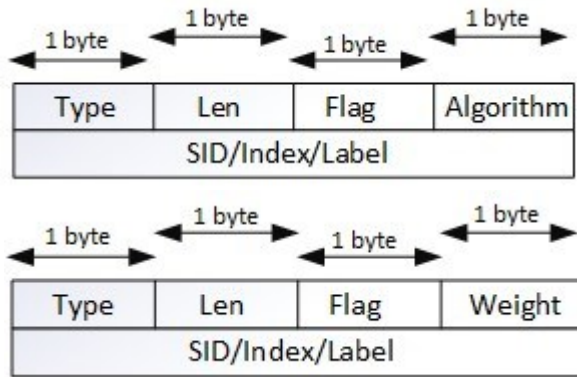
1 byte 1 byte 1 byte 1 byte

| Type | Len | Flag | Algorithm |
|---|---|---|---|
| SID/Index/Label | | | |

1 byte 1 byte 1 byte 1 byte

| Type | Len | Flag | Weight |
|---|---|---|---|
| SID/Index/Label | | | |